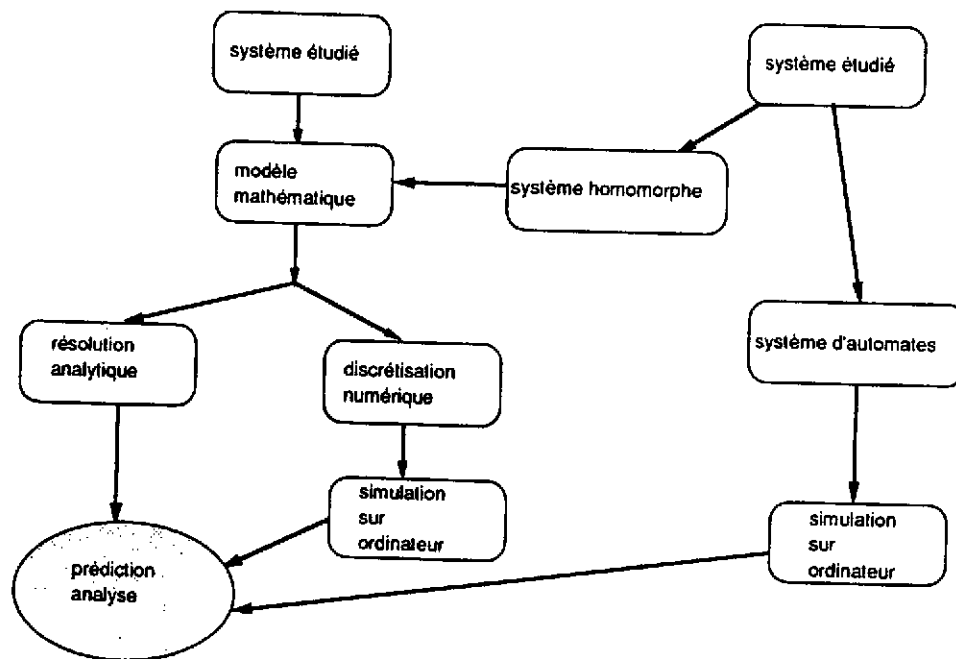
système étudié

modèle mathématique

système homomorphe

système étudié

résolution analytique

discrétisation numérique

système d'automates

simulation sur ordinateur

prédiction analyse

simulation sur ordinateur